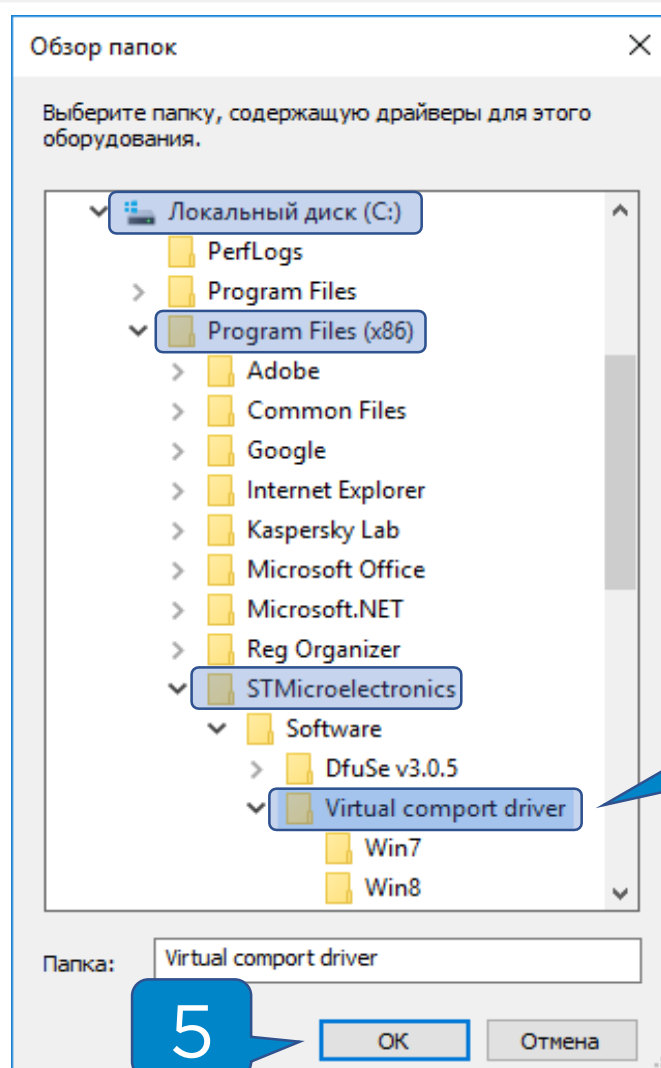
Обзор папок

Выберите папку, содержащую драйверы для этого оборудования.

Локальный диск (C:)
PerfLogs
Program Files
Program Files (x86)
Adobe
Common Files
Google
Internet Explorer
Kaspersky Lab
Microsoft Office
Microsoft.NET
Reg Organizer
STMicroelectronics
Software
DfuSe v3.0.5
Virtual comport driver
Win7
Win8

Папка: Virtual comport driver

5

OK
Отмена